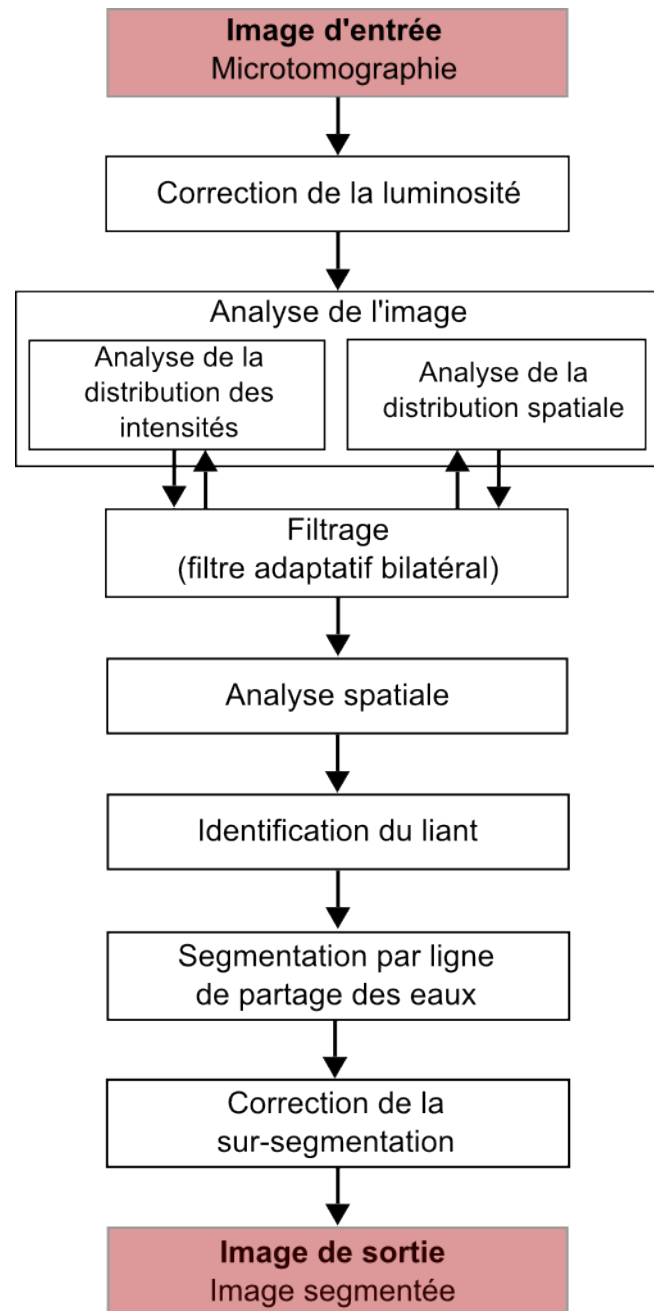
Image d'entrée
Microtomographie

Correction de la luminosité

Analyse de l'image

Analyse de la distribution des intensités

Analyse de la distribution spatiale

Filtrage
(filtre adaptatif bilatéral)

Analyse spatiale

Identification du liant

Segmentation par ligne de partage des eaux

Correction de la sur-segmentation

Image de sortie
Image segmentée